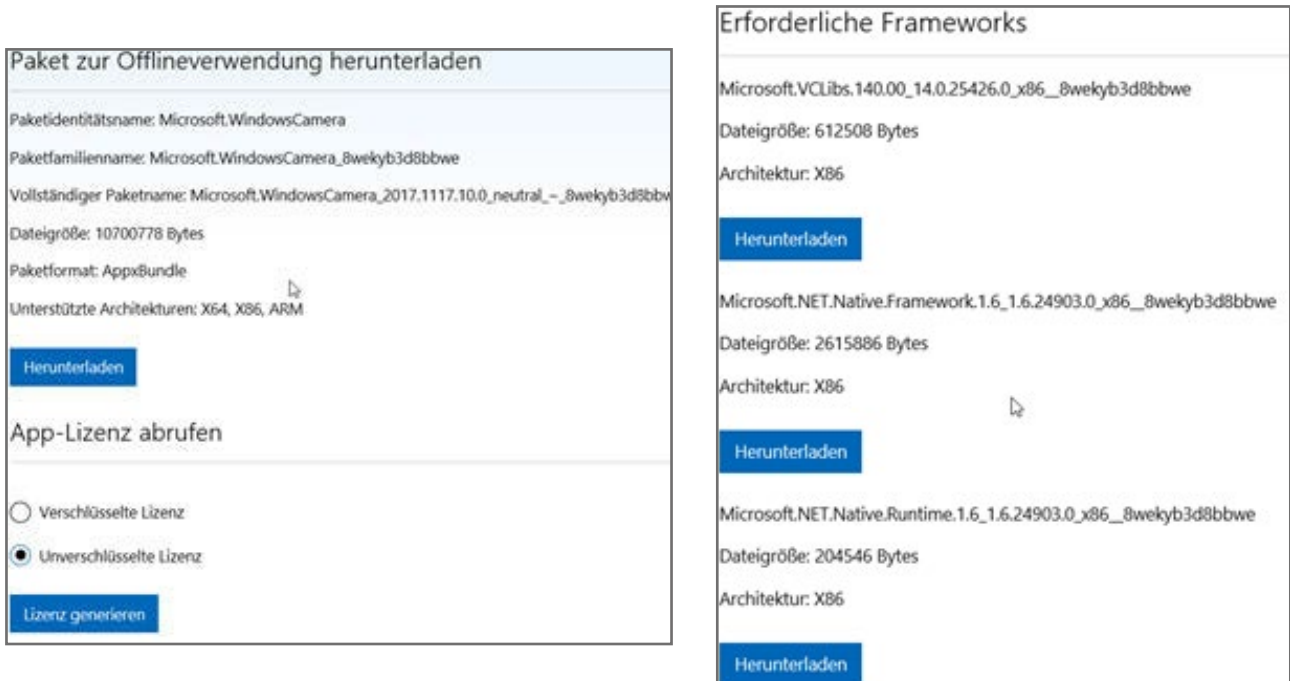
Paket zur Offlineverwendung herunterladen

Paketidentitätsname: Microsoft.WindowsCamera

Paketfamilienname: Microsoft.WindowsCamera_8wekyb3d8bbwe

Vollständiger Paketname: Microsoft.WindowsCamera_2017.1117.10.0_neutral_~_8wekyb3d8bbw

Dateigröße: 10700778 Bytes

Paketformat: AppxBundle

Unterstützte Architekturen: X64, X86, ARM

Herunterladen

App-Lizenz abrufen

Verschlüsselte Lizenz

Unverschlüsselte Lizenz

Lizenz generieren

Erforderliche Frameworks

Microsoft.VCLibs.140.00_14.0.25426.0_x86__8wekyb3d8bbwe

Dateigröße: 612508 Bytes

Architektur: X86

Herunterladen

Microsoft.NET.Native.Framework.1.6_1.6.24903.0_x86__8wekyb3d8bbwe

Dateigröße: 2615886 Bytes

Architektur: X86

Herunterladen

Microsoft.NET.Native.Runtime.1.6_1.6.24903.0_x86__8wekyb3d8bbwe

Dateigröße: 204546 Bytes

Architektur: X86

Herunterladen